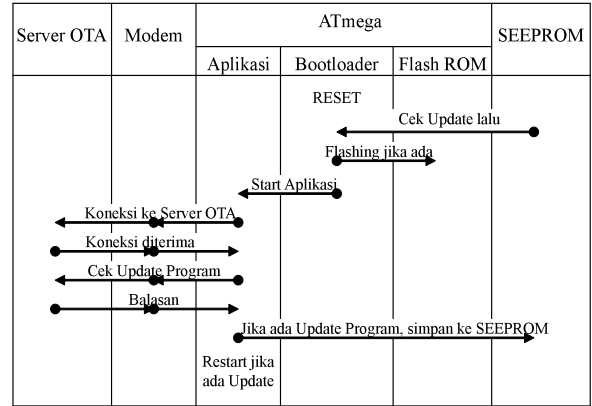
| Server OTA | Modem | ATmega | | | SEEPROM |
|---|---|---|---|---|---|
| | | Aplikasi | Bootloader | Flash ROM | |

RESET

Cek Update lalu

Flashing jika ada

Start Aplikasi

Koneksi ke Server OTA

Koneksi diterima

Cek Update Program

Balasan

Jika ada Update Program, simpan ke SEEPROM

Restart jika ada Update